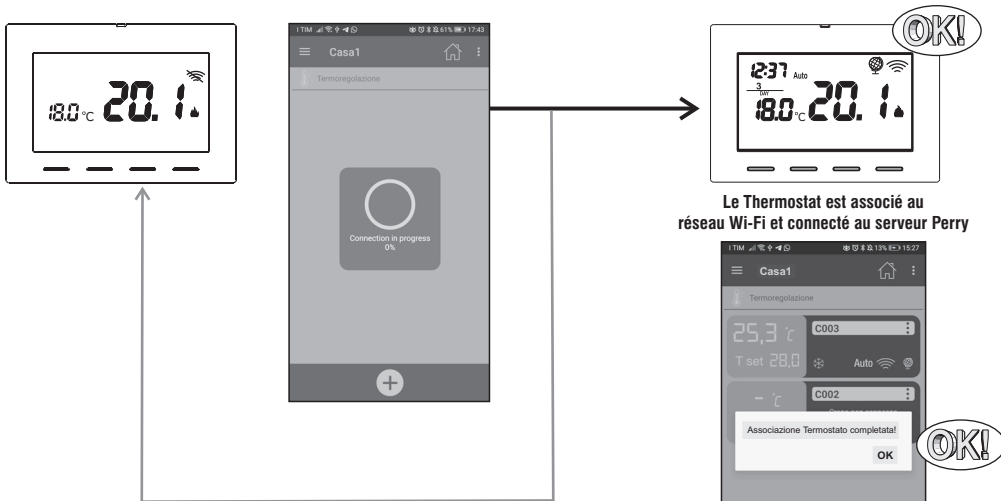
18.0 °C 20.1

I TIM 61% 17:43

Casa1

Termoregolazione

Connection in progress
0%

OK!

12:37 Auto

3
DAY

18.0 °C 20.1

Le Thermostat est associé au réseau Wi-Fi et connecté au serveur Perry

I TIM 13% 15:27

Casa1

Termoregolazione

25,3 °C

T set 28,0

C003

Auto

- °C

C002

Associazione Termostato completata!

OK

OK!